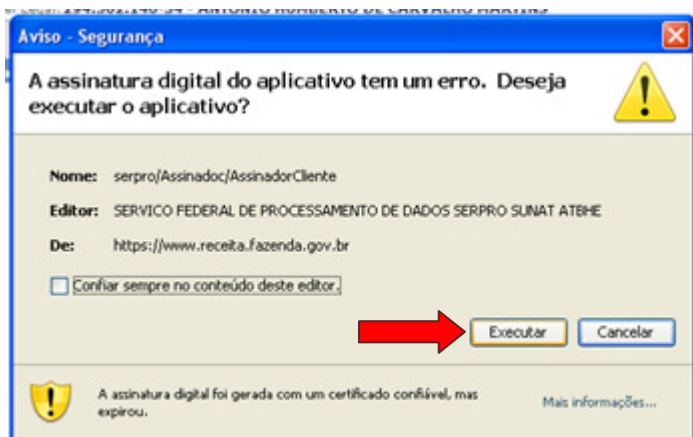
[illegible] - ANTONIO HUMBERTO DE CARVALHO MARTINS

Aviso - Segurança

A assinatura digital do aplicativo tem um erro. Deseja executar o aplicativo?

Nome: serpro/Assinadoc/AssinadorCliente

Editor: SERVICO FEDERAL DE PROCESSAMENTO DE DADOS SERPRO SUNAT ATBHE

De: https://www.receita.fazenda.gov.br

Confiar sempre no conteúdo deste editor.

Executar

Cancelar

A assinatura digital foi gerada com um certificado confiável, mas expirou.

Mais informações...